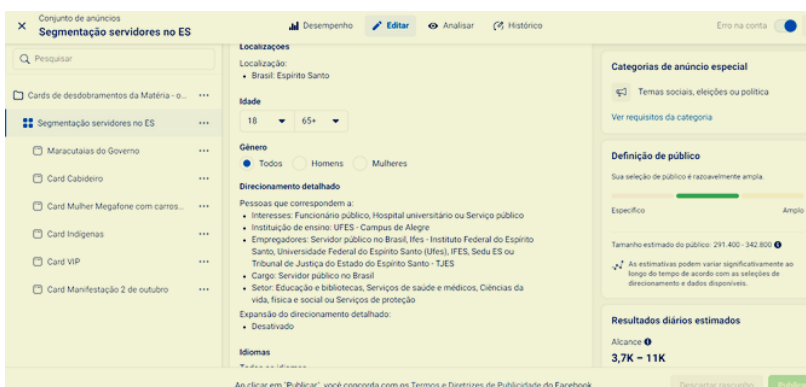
× Conjunto de anúncios
Segmentação servidores no ES

Desempenho Editar Analisar Histórico

Erro na conta

Pesquisar

Cards de desdobramentos da Matéria - o... ···

Segmentação servidores no ES ···

Maracutaias do Governo ···

Card Cabideiro ···

Card Mulher Megafone com carros... ···

Card Indígenas ···

Card VIP ···

Card Manifestação 2 de outubro ···

Localizações

Localização:
• Brasil: Espírito Santo

Idade

18 65+

Gênero

Todos Homens Mulheres

Direcionamento detalhado

Pessoas que correspondem a:
• Interesses: Funcionário público, Hospital universitário ou Serviço público
• Instituição de ensino: UFES - Campus de Alegre
• Empregadores: Servidor público no Brasil, Ifes - Instituto Federal do Espírito Santo, Universidade Federal do Espírito Santo (Ufes), IFES, Sedu ES ou Tribunal de Justiça do Estado do Espírito Santo - TJES
• Cargo: Servidor público no Brasil
• Setor: Educação e bibliotecas, Serviços de saúde e médicos, Ciências da vida, física e social ou Serviços de proteção

Expansão do direcionamento detalhado:
• Desativado

Idiomas

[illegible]

Categorias de anúncio especial

Temas sociais, eleições ou política

Ver requisitos da categoria

Definição de público

Sua seleção de público é razoavelmente ampla.

Específico Amplo

Tamanho estimado do público: 291.400 - 342.800

As estimativas podem variar significativamente ao longo do tempo de acordo com as seleções de direcionamento e dados disponíveis.

Resultados diários estimados

Alcance
3,7K – 11K

Ao clicar em "Publicar", você concorda com os Termos e Diretrizes de Publicidade do Facebook.

Descartar rascunho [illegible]